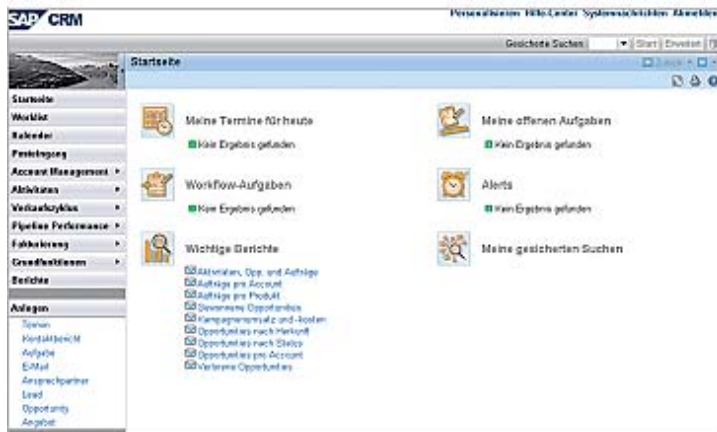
SAP CRM

Personalisieren Hilfe-Center Systemnachrichten Abmelden

Gesicherte Suchen | Start | Erweitert

Startseite

Startseite
Worklist
Kalender
Posteingang
Account Management
Aktivitäten
Verkaufszyklus
Pipeline Performance
Fakturierung
Grundfunktionen
Berichte

Anlegen
Termin
Kontaktbericht
Aufgabe
E-Mail
Ansprechpartner
Lead
Opportunity
Angebot

Meine Termine für heute
Kein Ergebnis gefunden

Meine offenen Aufgaben
Kein Ergebnis gefunden

Workflow-Aufgaben
Kein Ergebnis gefunden

Alerts
Kein Ergebnis gefunden

Wichtige Berichte
Aktivitäten, Opp. und Aufträge
Aufträge pro Account
Aufträge pro Produkt
Gewonnene Opportunities
Kampagnenumsatz und -kosten
Opportunities nach Herkunft
Opportunities nach Status
Opportunities pro Account
Verlorene Opportunities

Meine gesicherten Suchen